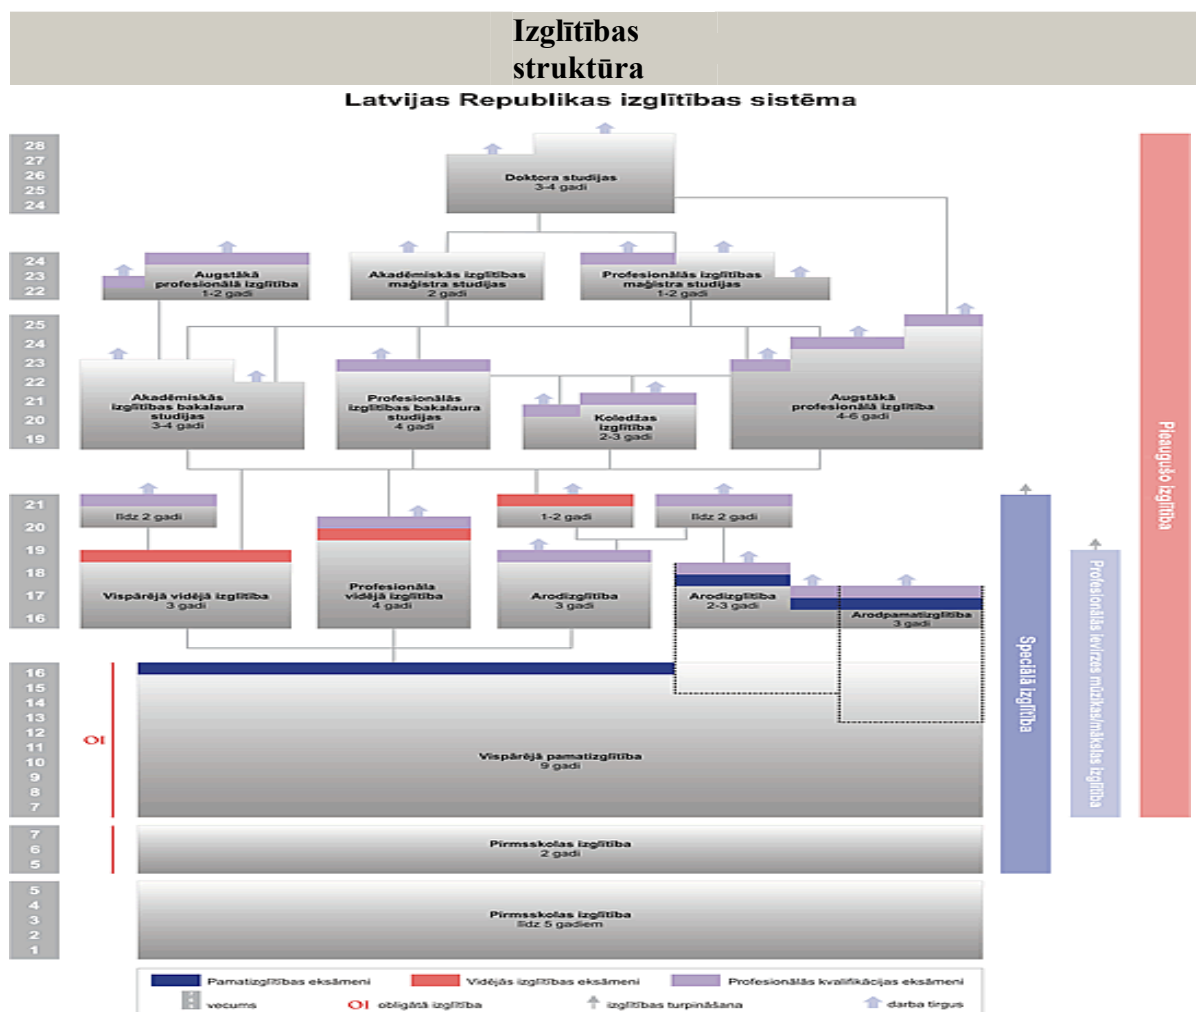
Izglītības struktūra

Latvijas Republikas izglītības sistēma

28
27
26
25
24

Doktora studijas
3-4 gadi

24
23
22

Augstākā profesionālā izglītība
1-2 gadi

Akadēmiskās izglītības maģistra studijas
2 gadi

Profesionālās izglītības maģistra studijas
1-2 gadi

25
24
23
22
21
20
19

Akadēmiskās izglītības bakalaura studijas
3-4 gadi

Profesionālās izglītības bakalaura studijas
4 gadi

Koledžas izglītība
2-3 gadi

Augstākā profesionālā izglītība
4-6 gadi

21
20
19
18
17
16

līdz 2 gadi

1-2 gadi

līdz 2 gadi

Vispārējā vidējā izglītība
3 gadi

Profesionālā vidējā izglītība
4 gadi

Arodizglītība
3 gadi

Arodizglītība
2-3 gadi

Arodpamatizglītība
3 gadi

16
15
14
13
12
11
10
9
8
7

OI

Vispārējā pamatizglītība
9 gadi

7
6
5

Pirmsskolas izglītība
2 gadi

5
4
3
2
1

Pirmsskolas izglītība
līdz 5 gadiem

Speciālā izglītība

Profesionālās ievirzes mūzikas/mākslas izglītība

Pieaugušo izglītība

Pamatizglītības eksāmeni
Vidējās izglītības eksāmeni
Profesionālās kvalifikācijas eksāmeni
vecums
OI obligātā izglītība
izglītības turpināšana
darba tirgus